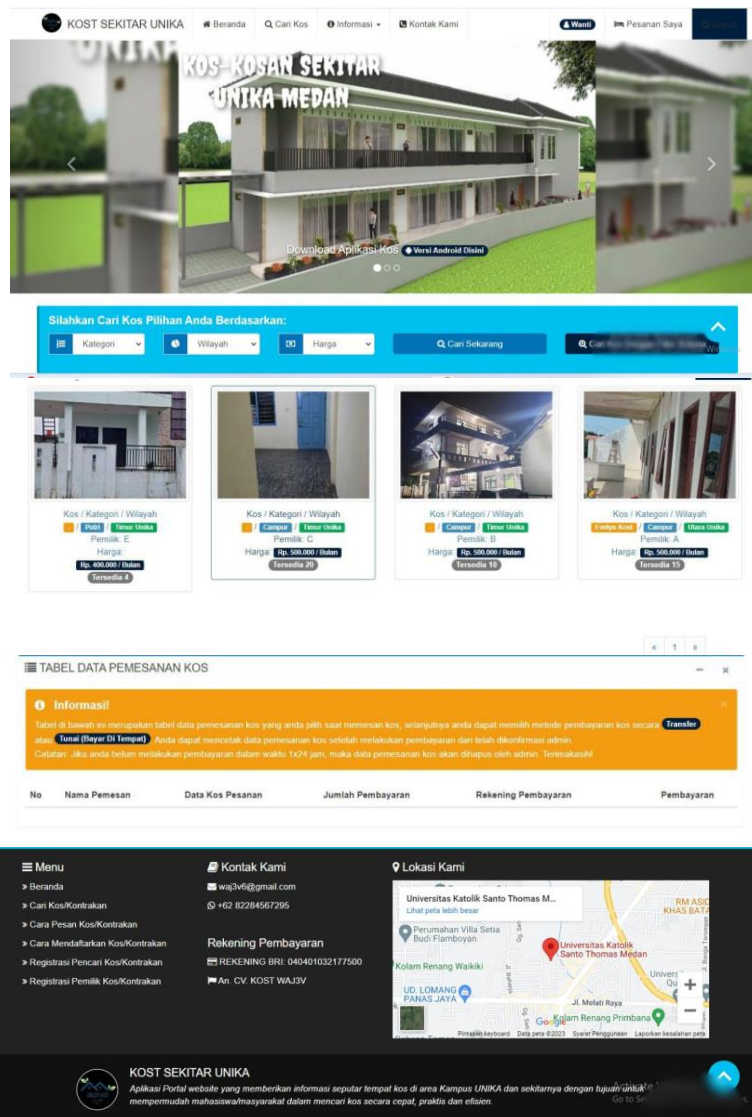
KOST SEKITAR UNIKA  Beranda  Cari Kos  Informasi  Kontak Kami  Wanti  Pesanan Saya  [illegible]

KOS-KOSAN SEKITAR UNIKA MEDAN

Download Aplikasi Kos  Versi Android Disini

Silahkan Cari Kos Pilihan Anda Berdasarkan:

Kategori  Wilayah  Harga  Cari Sekarang  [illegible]

Kos / Kategori / Wilayah
Putri / Timur Unika
Pemilik: E
Harga:
Rp. 400.000 / Bulan
Tersedia 4

Kos / Kategori / Wilayah
Campur / Timur Unika
Pemilik: C
Harga: Rp. 500.000 / Bulan
Tersedia 20

Kos / Kategori / Wilayah
Campur / Timur Unika
Pemilik: B
Harga: Rp. 500.000 / Bulan
Tersedia 10

Kos / Kategori / Wilayah
Evelyn Kost / Campur / Utara Unika
Pemilik: A
Harga: Rp. 500.000 / Bulan
Tersedia 15

« 1 »

TABEL DATA PEMESANAN KOS

Informasi!
Tabel di bawah ini merupakan tabel data pemesanan kos yang anda pilih saat memesan kos, selanjutnya anda dapat memilih metode pembayaran kos secara Transfer atau Tunai (Bayar Di Tempat). Anda dapat mencetak data pemesanan kos setelah melakukan pembayaran dan telah dikonfirmasi admin.
Catatan: Jika anda belum melakukan pembayaran dalam waktu 1x24 jam, maka data pemesanan kos akan dihapus oleh admin. Terimakasih!

| No | Nama Pemesan | Data Kos Pesanan | Jumlah Pembayaran | Rekening Pembayaran | Pembayaran |
|---|---|---|---|---|---|

Menu
» Beranda
» Cari Kos/Kontrakan
» Cara Pesan Kos/Kontrakan
» Cara Mendaftarkan Kos/Kontrakan
» Registrasi Pencari Kos/Kontrakan
» Registrasi Pemilik Kos/Kontrakan

Kontak Kami
waj3v6@gmail.com
+62 82284567295

Rekening Pembayaran
REKENING BRI: 040401032177500
An. CV. KOST WAJ3V

Lokasi Kami
Universitas Katolik Santo Thomas M...
Lihat peta lebih besar
Perumahan Villa Setia Budi Flamboyan
Universitas Katolik Santo Thomas Medan
Kolam Renang Waikiki
UD. LOMANG PANAS JAYA
Jl. Melati Raya
Kolam Renang Primbana
RM ASI KHAS BATA
Google
Pintasan keyboard  Data peta ©2023  Syarat Penggunaan  Laporkan kesalahan peta

KOST SEKITAR UNIKA
Aplikasi Portal website yang memberikan informasi seputar tempat kos di area Kampus UNIKA dan sekitarnya dengan tujuan untuk mempermudah mahasiswa/masyarakat dalam mencari kos secara cepat, praktis dan efisien.